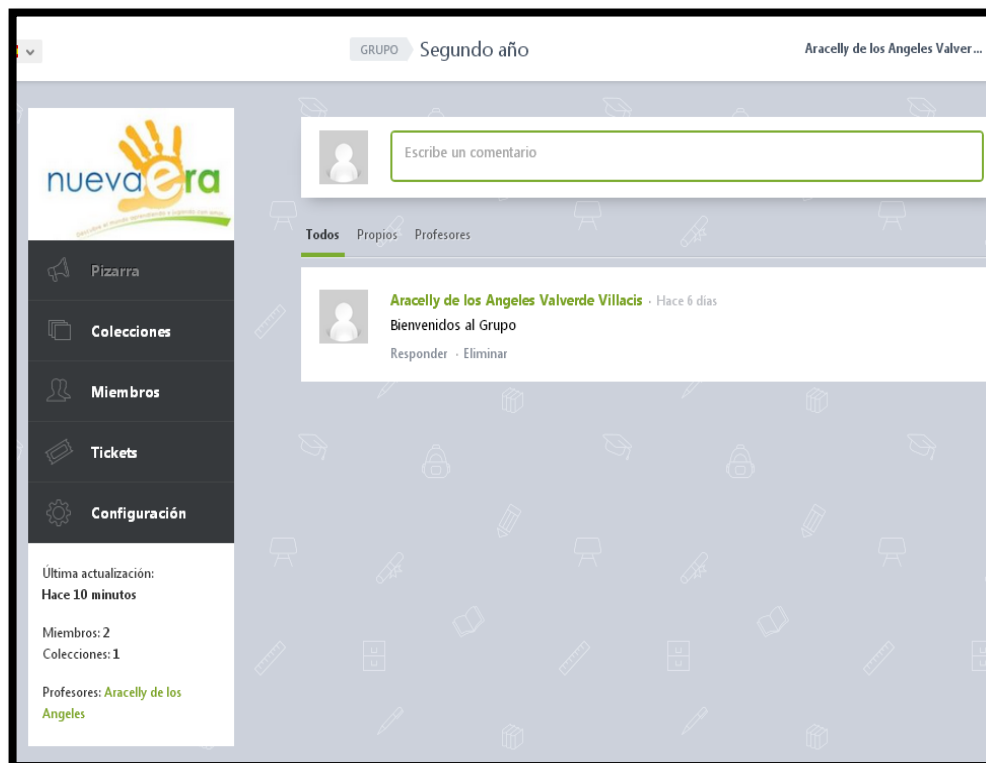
GRUPO Segundo año

Aracelly de los Angeles Valver...

nuevaera

Pizarra

Colecciones

Miembros

Tickets

Configuración

Última actualización:
Hace 10 minutos

Miembros: 2
Colecciones: 1

Profesores: Aracelly de los Angeles

Escribe un comentario

Todos Propios Profesores

Aracelly de los Angeles Valverde Villacis · Hace 6 dias
Bienvenidos al Grupo
Responder · Eliminar